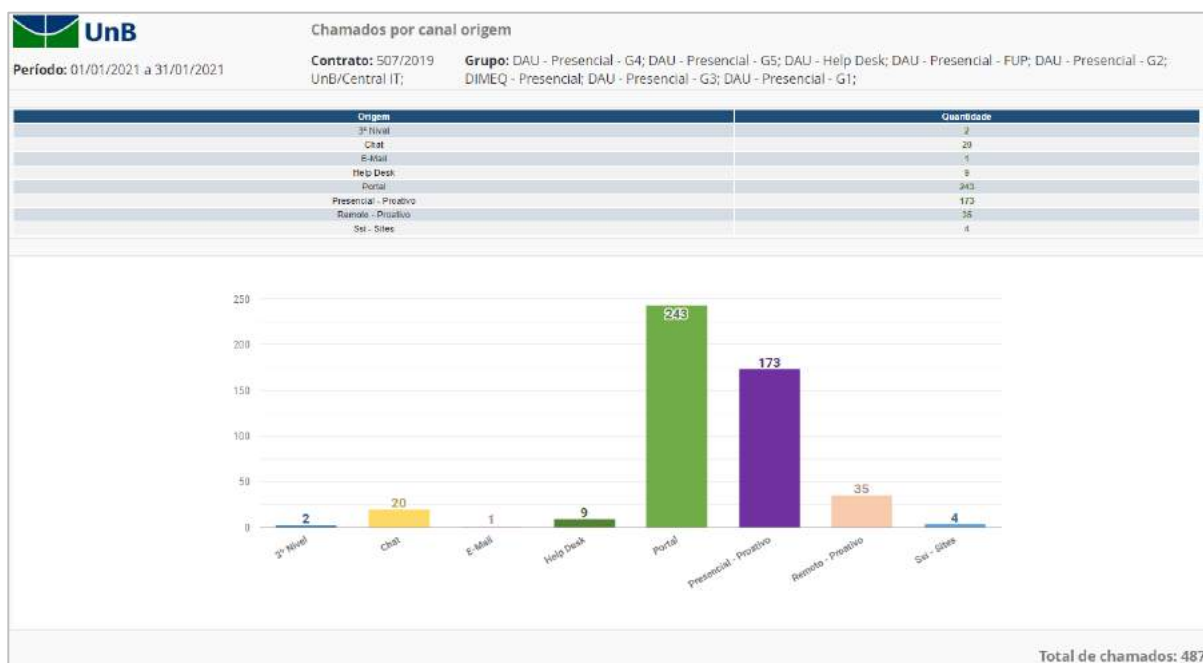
UnB

Período: 01/01/2021 a 31/01/2021

Chamados por canal origem

Contrato: 507/2019 UnB/Central IT;

Grupo: DAU - Presencial - G4; DAU - Presencial - G5; DAU - Help Desk; DAU - Presencial - FUP; DAU - Presencial - G2; DIMEQ - Presencial; DAU - Presencial - G3; DAU - Presencial - G1;

| Origem | Quantidade |
|---|---|
| 3º Nível | 2 |
| Chat | 20 |
| E-Mail | 1 |
| Help Desk | 9 |
| Portal | 243 |
| Presencial - Proativo | 173 |
| Remoto - Proativo | 35 |
| Sti - Sites | 4 |

250
200
150
100
50
0

2
20
1
9
243
173
35
4

3º Nível
Chat
E-Mail
Help Desk
Portal
Presencial - Proativo
Remoto - Proativo
Sti - Sites

Total de chamados: 487